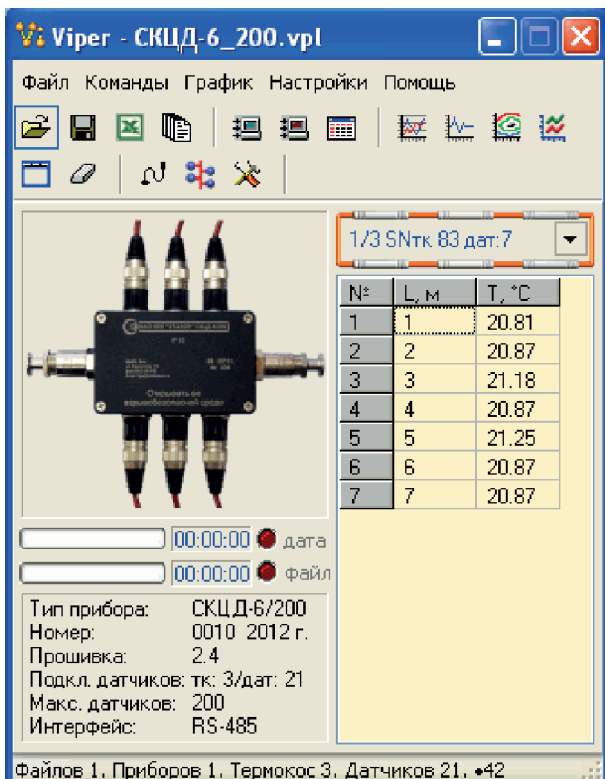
Viper - СКЦД-6_200.vpl

Файл Команды График Настройки Помощь

1/3 SNтк 83 дат:7

| № | L, м | T, °C |
|---|---|---|
| 1 | 1 | 20.81 |
| 2 | 2 | 20.87 |
| 3 | 3 | 21.18 |
| 4 | 4 | 20.87 |
| 5 | 5 | 21.25 |
| 6 | 6 | 20.87 |
| 7 | 7 | 20.87 |

00:00:00 дата
00:00:00 файл

Тип прибора: СКЦД-6/200
Номер: 0010 2012 г.
Прошивка: 2.4
Подкл. датчиков: тк: 3/дат: 21
Макс. датчиков: 200
Интерфейс: RS-485

Файлов 1, Приборов 1, Термокос 3, Датчиков 21, •42